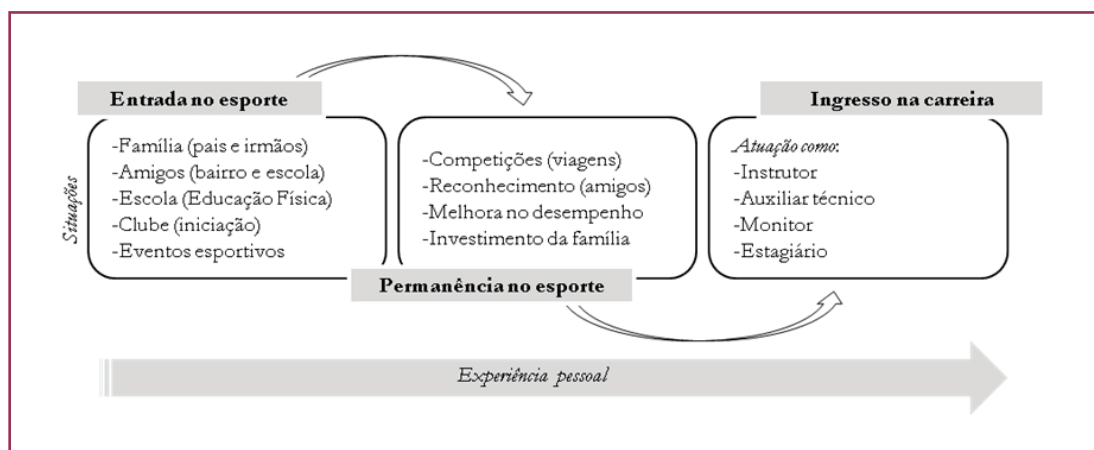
Entrada no esporte

-Família (pais e irmãos)
-Amigos (bairro e escola)
-Escola (Educação Física)
-Clube (iniciação)
-Eventos esportivos

Situações

-Competições (viagens)
-Reconhecimento (amigos)
-Melhora no desempenho
-Investimento da família

Permanência no esporte

Ingresso na carreira

Atuação como:
-Instrutor
-Auxiliar técnico
-Monitor
-Estagiário

Experiência pessoal